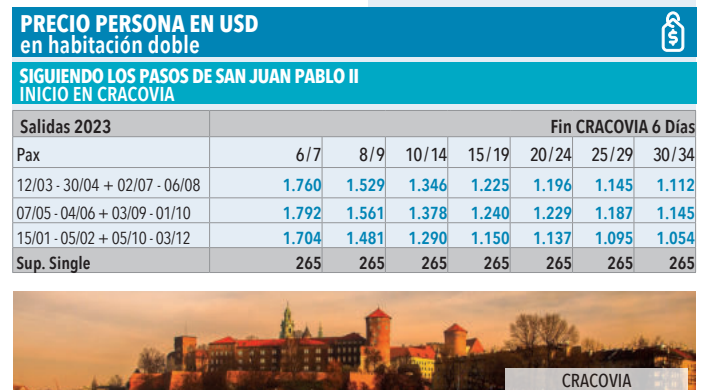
PRECIO PERSONA EN USD
en habitación doble

SIGUIENDO LOS PASOS DE SAN JUAN PABLO II
INICIO EN CRACOVIA

| Salidas 2023 | Fin CRACOVIA 6 Días | | | | | | |
|---|---|---|---|---|---|---|---|
| Pax | 6/7 | 8/9 | 10/14 | 15/19 | 20/24 | 25/29 | 30/34 |
| 12/03 - 30/04 + 02/07 - 06/08 | 1.760 | 1.529 | 1.346 | 1.225 | 1.196 | 1.145 | 1.112 |
| 07/05 - 04/06 + 03/09 - 01/10 | 1.792 | 1.561 | 1.378 | 1.240 | 1.229 | 1.187 | 1.145 |
| 15/01 - 05/02 + 05/10 - 03/12 | 1.704 | 1.481 | 1.290 | 1.150 | 1.137 | 1.095 | 1.054 |
| Sup. Single | 265 | 265 | 265 | 265 | 265 | 265 | 265 |

CRACOVIA